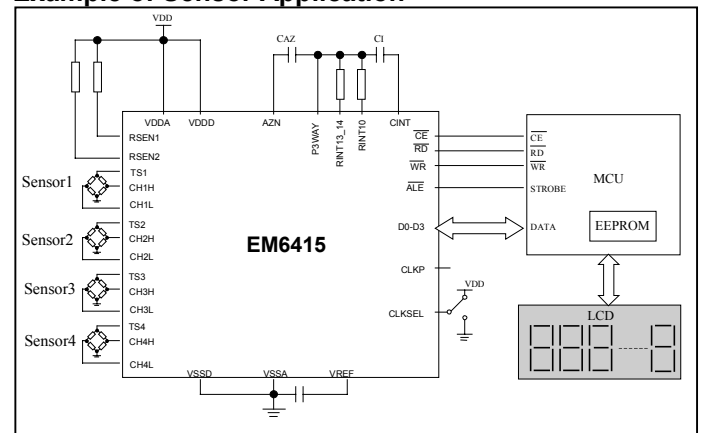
Example of Sensor Application

VDD

CAZ

CI

VDDA

VDDD

AZN

P3WAY

RINT13_14

RINT10

CINT

RSEN1

RSEN2

Sensor1

TS1

CH1H

CH1L

Sensor2

TS2

CH2H

CH2L

Sensor3

TS3

CH3H

CH3L

Sensor4

TS4

CH4H

CH4L

EM6415

$\overline{CE}$

$\overline{RD}$

$\overline{WR}$

$\overline{ALE}$

D0-D3

CLKP

CLKSEL

VDD

VSSD

VSSA

VREF

$\overline{CE}$

$\overline{RD}$

$\overline{WR}$

STROBE

DATA

MCU

EEPROM

LCD